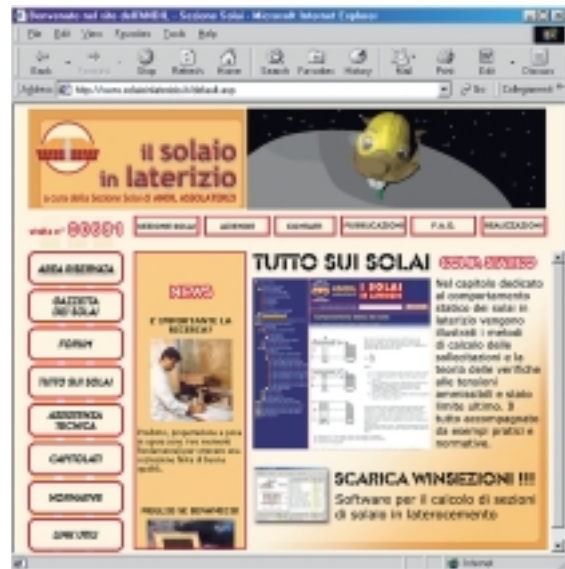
Benvenuto nel sito dell'ANDIL - Sezione Solai - Microsoft Internet Explorer

File Edit View Favorites Tools Help

Back Forward Stop Refresh Home Search Favorites History Mail Print Edit Discuss

Address http://www.solaiolaterizio.it/default.asp Go Collegamenti

il solaio in laterizio

a cura della Sezione Solai di ANDIL ASSOLATERIZI

visite n° 00301

DESCRIZIONE SOLAI | AZIENDE | SEMINARI | PUBBLICAZIONI | F.A.Q. | REALIZZAZIONI

AREA RISERVATA

GAZZETTA DEI SOLAI

FORUM

TUTTO SUI SOLAI

ASSISTENZA TECNICA

CAPITOLATI

NORMATIVE

LINK UTILI

NEWS

E' IMPORTANTE LA RICERCA?

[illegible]

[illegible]

TUTTO SUI SOLAI

Nel capitolo dedicato al comportamento statico dei solai in laterizio vengono illustrati i metodi di calcolo delle sollecitazioni e la teoria delle verifiche alle tensioni ammissibili e stato limite ultimo. Il tutto accompagnato da esempi pratici e normative.

SCARICA WINSEZIONI !!!

Software per il calcolo di sezioni di solaio in laterocemento

Internet